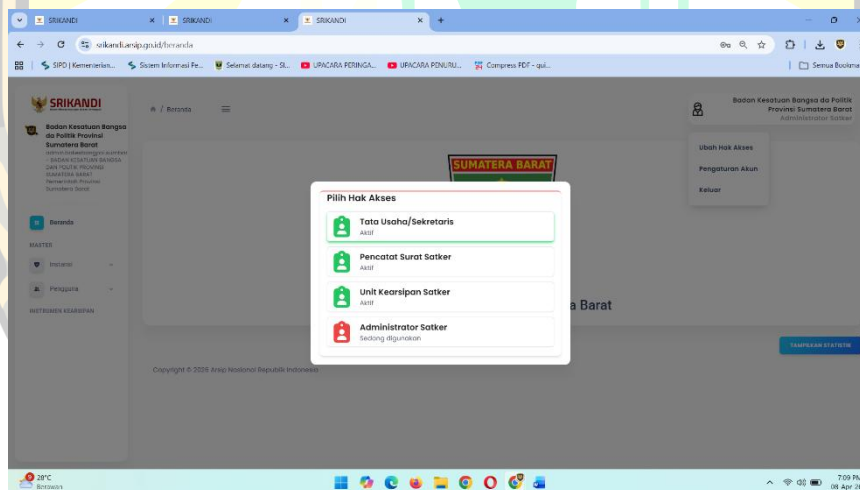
SRIKANDI | SRIKANDI | SRIKANDI

srikandi.arsip.go.id/beranda

SIPD | Kementerian... Sistem Informasi Pe... Selamat datang - SI... UPACARA PERINGA... UPACARA PENURU... Compress PDF - qui...

Semua Bookmark

SRIKANDI

Badan Kesatuan Bangsa dan Politik Provinsi Sumatera Barat

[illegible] - BADAN KESATUAN BANGSA DAN POLITIK PROVINSI SUMATERA BARAT Pemerintah Provinsi Sumatera Barat

Beranda

Beranda

MASTER

Instansi

Pengguna

INSTRUMEN KEARSIPAN

Badan Kesatuan Bangsa dan Politik Provinsi Sumatera Barat
Administrator Satker

Ubah Hak Akses

Pengaturan Akun

Keluar

SUMATERA BARAT

a Barat

Pilih Hak Akses

Tata Usaha/Sekretaris
Aktif

Pencatat Surat Satker
Aktif

Unit Kearsipan Satker
Aktif

Administrator Satker
Sedang digunakan

TAMPILKAN STATISTIK

Copyright © 2025 Arsip Nasional Republik Indonesia

28°C
Berawan

7:09 PM
08 Apr 2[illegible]